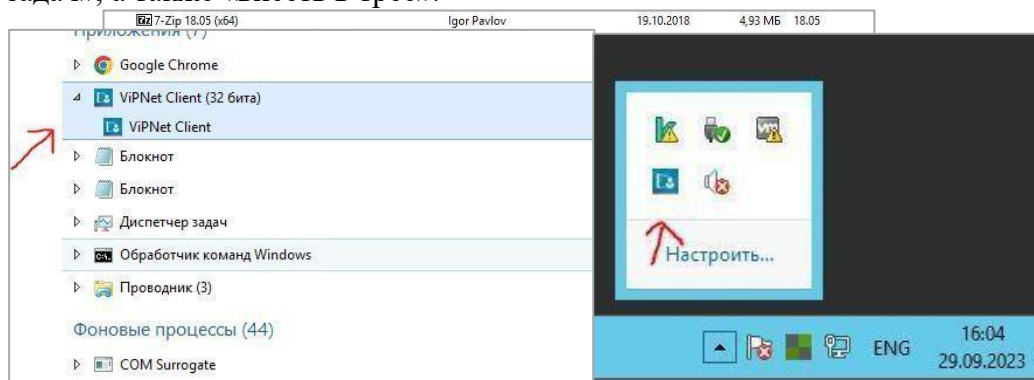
7-Zip 18.05 (x64) Igor Pavlov 19.10.2018 4,93 МБ 18.05

Приложения (7)

Google Chrome

ViPNet Client (32 бита)

ViPNet Client

Блокнот

Блокнот

Диспетчер задач

Обработчик команд Windows

Проводник (3)

Фоновые процессы (44)

COM Surrogate

Настроить...

ENG 16:04 29.09.2023